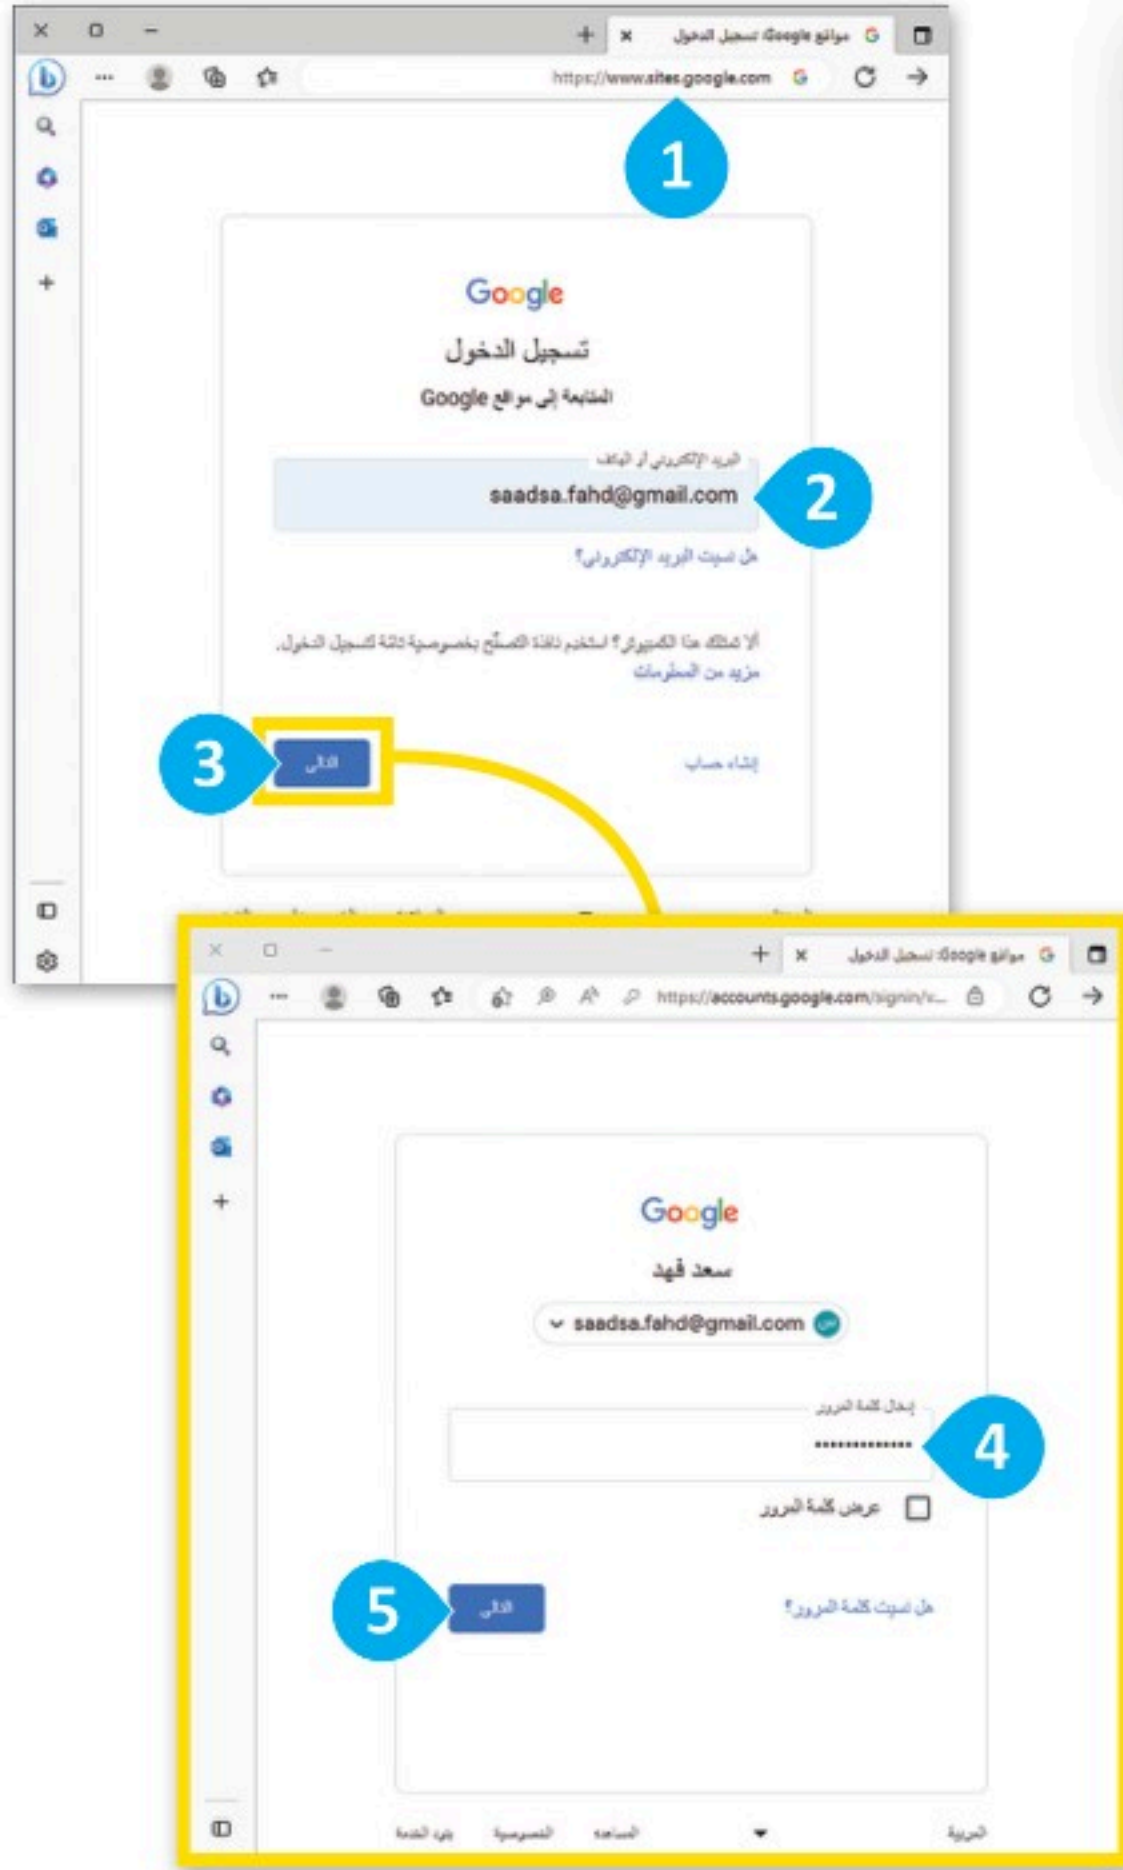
مواقع Google: تسجيل الدخول
https://www.sites.google.com
1
Google
تسجيل الدخول
المتابعة إلى مواقع Google
البريد الإلكتروني أو الهاتف
saadsa.fahd@gmail.com
2
هل نسيت البريد الإلكتروني؟
أليس هذا الكمبيوتر؟ استخدم نافذة التصفّح بخصوصية تامة لتسجيل الدخول.
مزيد من المعلومات
3
التالي
إنشاء حساب
مواقع Google: تسجيل الدخول
https://accounts.google.com/signin/v...
Google
سعد فهد
saadsa.fahd@gmail.com
إدخال كلمة المرور
••••••••••••••
4
عرض كلمة المرور
5
التالي
هل نسيت كلمة المرور؟
العربية
المساعدة
الخصوصية
بنود الخدمة